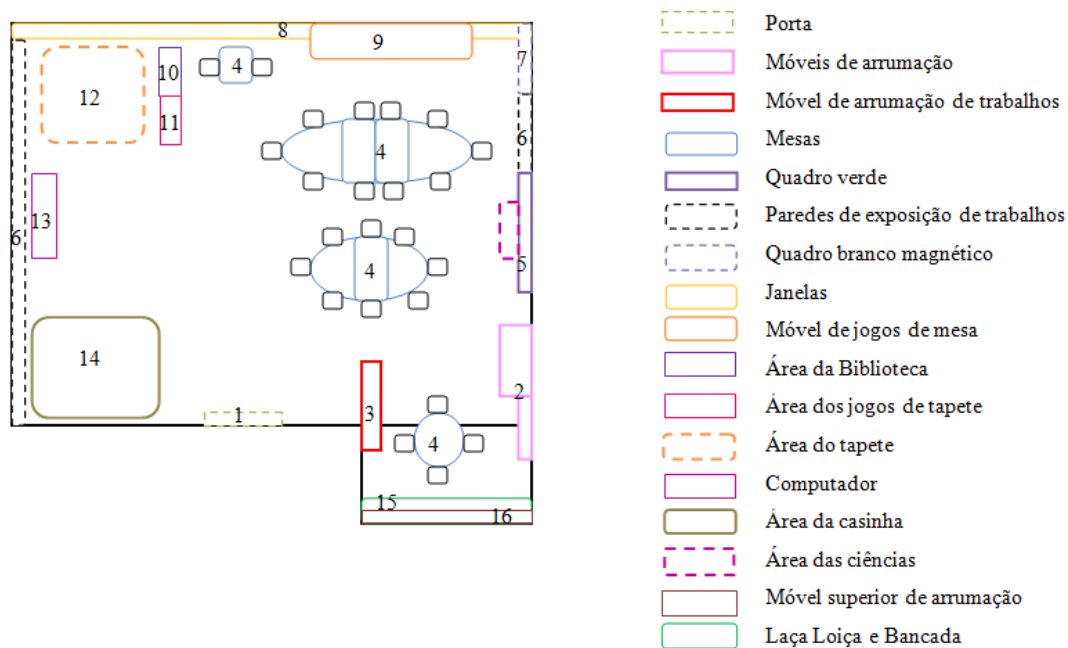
8
9
10
4
7
12
11
4
6
13
6
4
5
14
2
1
3
4
15
16

Porta
Móveis de arrumação
Móvel de arrumação de trabalhos
Mesas
Quadro verde
Paredes de exposição de trabalhos
Quadro branco magnético
Janelas
Móvel de jogos de mesa
Área da Biblioteca
Área dos jogos de tapete
Área do tapete
Computador
Área da casinha
Área das ciências
Móvel superior de arrumação
Laça Loiça e Bancada